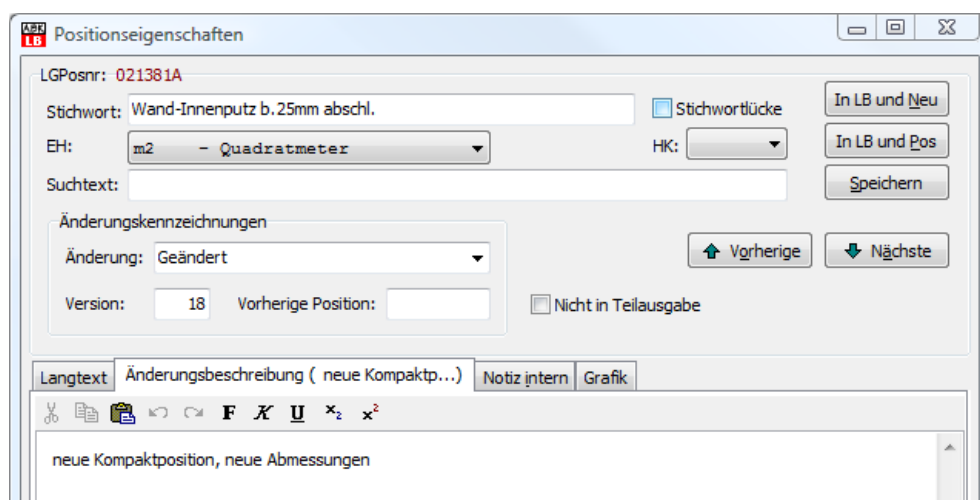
Positionseigenschaften

LGPosnr: 021381A

Stichwort: Wand-Innenputz b.25mm abschl.

Stichwortlücke

In LB und Neu

EH: m2 - Quadratmeter

HK:

In LB und Pos

Suchtext:

Speichern

Änderungskennzeichnungen

Änderung: Geändert

Vorherige

Nächste

Version: 18 Vorherige Position:

Nicht in Teilausgabe

Langtext | Änderungsbeschreibung ( neue Kompaktp...) | Notiz intern | Grafik

F K U $x_2$ $x^2$

neue Kompaktposition, neue Abmessungen